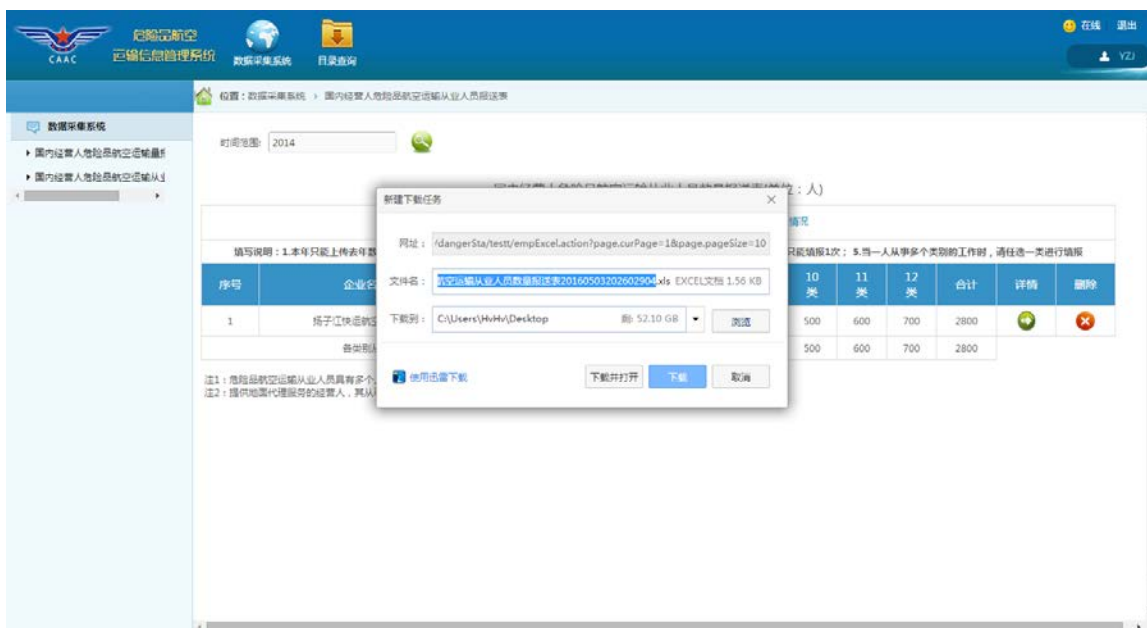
CAAC 危险品航空 运输信息管理系统

数据采集系统 目录查询

在线 退出

YZJ

位置：数据采集系统 > 国内经营人危险品航空运输从业人员报送表

数据采集系统

▸ 国内经营人危险品航空运输量

▸ 国内经营人危险品航空运输从业

时间范围: 2014

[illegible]（单位：人）

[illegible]情况

填写说明：1.本年只能上传去年数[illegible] 只能填报1次； 5.当一人从事多个类别的工作时，请任选一类进行填报

| 序号 | 企业名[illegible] | 10类 | 11类 | 12类 | 合计 | 详情 | 删除 |
|---|---|---|---|---|---|---|---|
| 1 | 扬子江快运航空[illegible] | 500 | 600 | 700 | 2800 | | |
| | 各类别人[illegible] | 500 | 600 | 700 | 2800 | | |

注1：危险品航空运输从业人员具有多个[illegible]
注2：提供地面代理服务的经营人，其从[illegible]

新建下载任务

网址： /dangerSta/testt/empExcel.action?page.curPage=1&page.pageSize=10

文件名： 航空运输从业人员数量报送表20160503202602904.xls EXCEL文档 1.56 KB

下载到： C:\Users\HvHv\Desktop 剩: 52.10 GB 浏览

使用迅雷下载

下载并打开 下载 取消